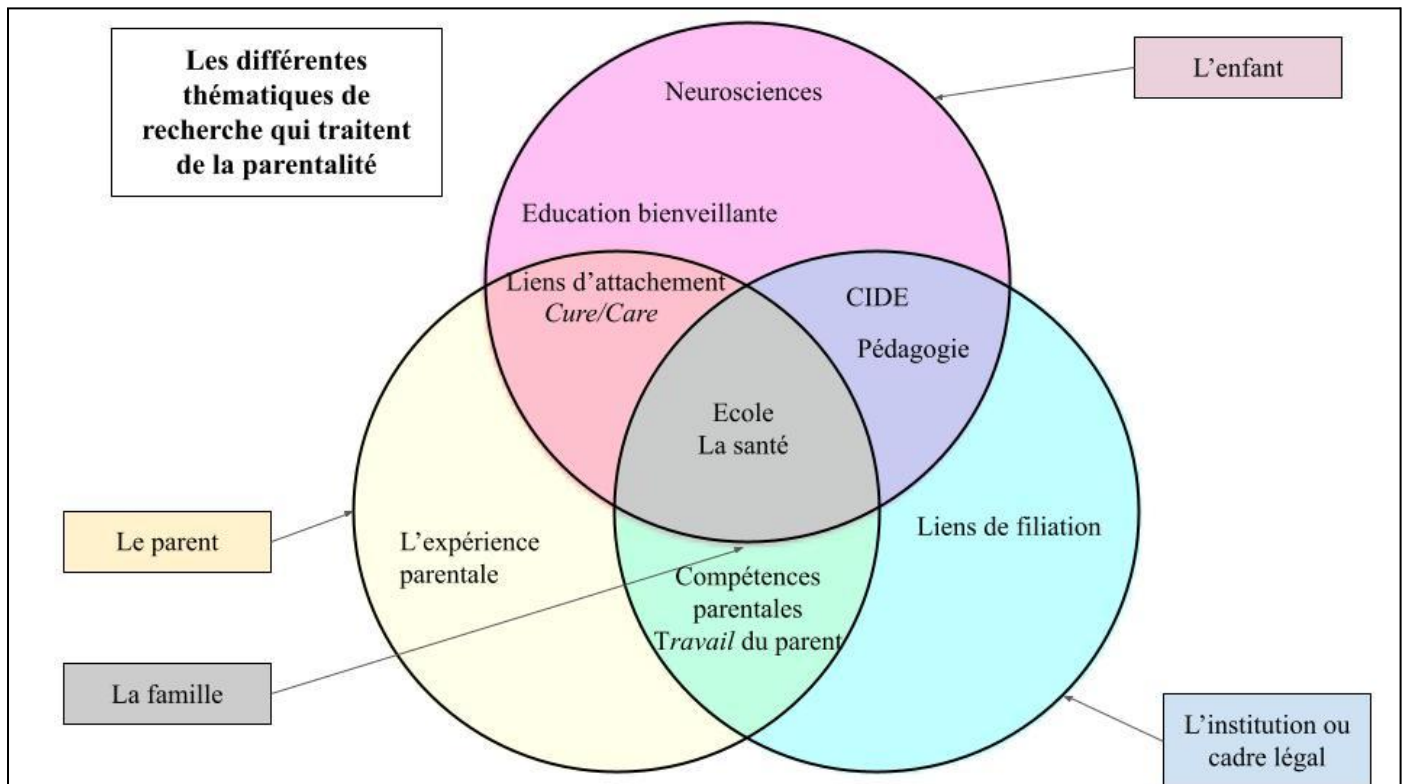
**Les différentes thématiques de recherche qui traitent de la parentalité**

L'enfant

Neurosciences

Education bienveillante

Liens d'attachement
*Cure/Care*

CIDE

Pédagogie

Ecole
La santé

Le parent

L'expérience parentale

Compétences parentales
T*ravail* du parent

Liens de filiation

La famille

L'institution ou cadre légal